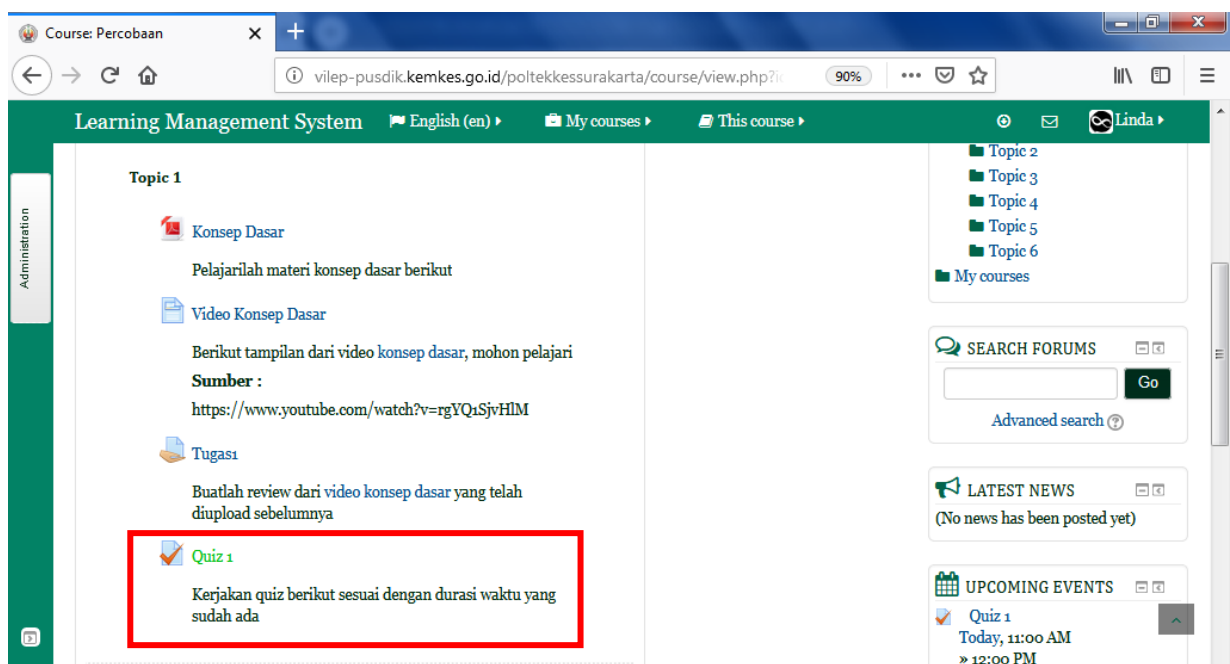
Course: Percobaan

vilep-pusdik.kemkes.go.id/poltekkessurakarta/course/view.php?i

90%

Learning Management System English (en) My courses This course Linda

Administration

Topic 1

Konsep Dasar

Pelajarilah materi konsep dasar berikut

Video Konsep Dasar

Berikut tampilan dari video konsep dasar, mohon pelajari

**Sumber :**

https://www.youtube.com/watch?v=rgYQ1SjvHlM

Tugas1

Buatlah review dari video konsep dasar yang telah diupload sebelumnya

Quiz 1

Kerjakan quiz berikut sesuai dengan durasi waktu yang sudah ada

Topic 2
Topic 3
Topic 4
Topic 5
Topic 6
My courses

SEARCH FORUMS

Go

Advanced search

LATEST NEWS

(No news has been posted yet)

UPCOMING EVENTS

Quiz 1
Today, 11:00 AM
» 12:00 PM